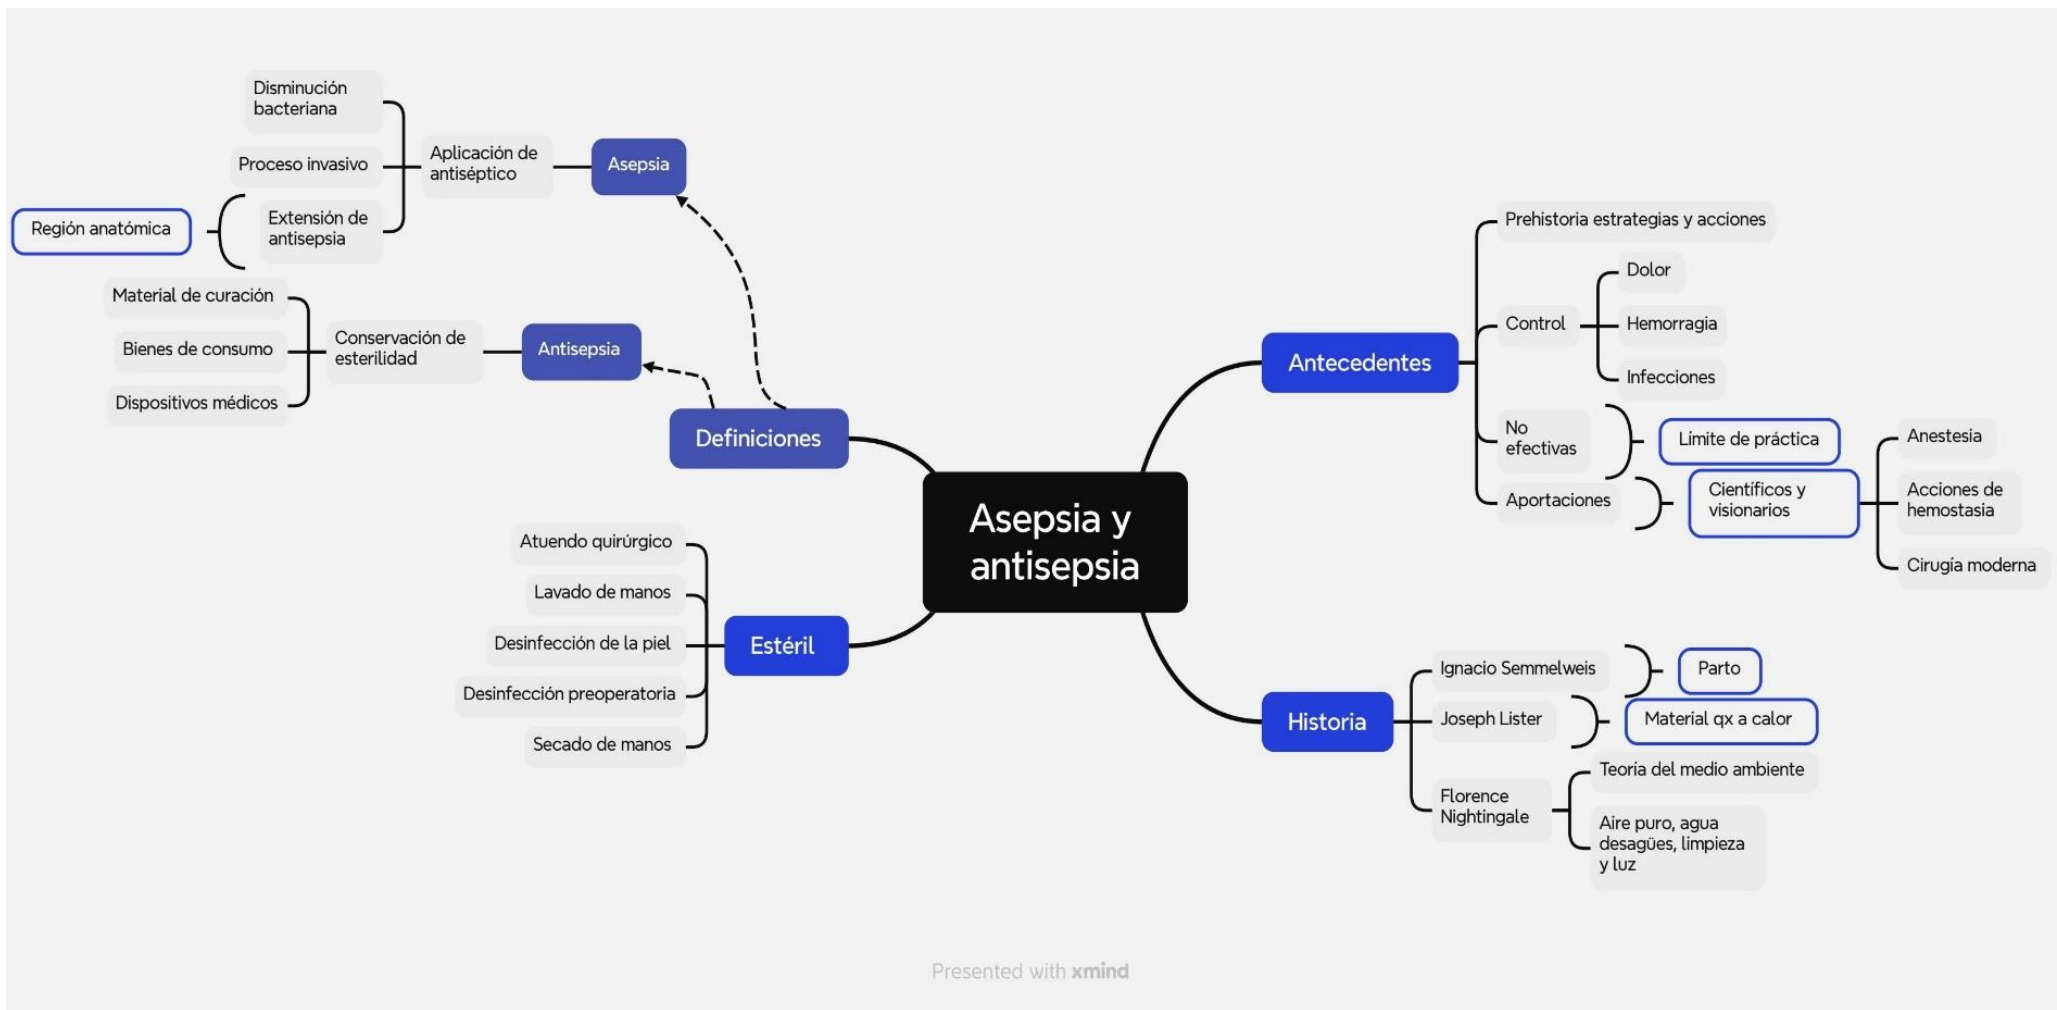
Asepsia y antisepsia

Definiciones

Asepsia

Aplicación de antiséptico

Disminución bacteriana

Proceso invasivo

Extensión de antisepsia

Región anatómica

Antisepsia

Conservación de esterilidad

Material de curación

Bienes de consumo

Dispositivos médicos

Estéril

Atuendo quirúrgico

Lavado de manos

Desinfección de la piel

Desinfección preoperatoria

Secado de manos

Antecedentes

Prehistoria estrategias y acciones

Control

Dolor

Hemorragia

Infecciones

No efectivas

Aportaciones

Límite de práctica

Científicos y visionarios

Anestesia

Acciones de hemostasia

Cirugía moderna

Historia

Ignacio Semmelweis

Parto

Joseph Lister

Material qx a calor

Florence Nightingale

Teoria del medio ambiente

Aire puro, agua desagües, limpieza y luz

Presented with xmind